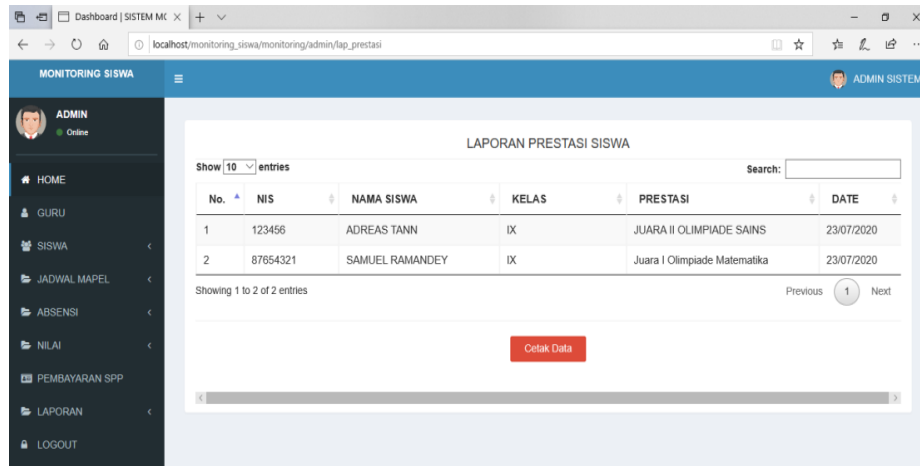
Dashboard | SISTEM MC

localhost/monitoring_siswa/monitoring/admin/lap_prestasi

MONITORING SISWA

ADMIN SISTEM

ADMIN
Online

HOME
GURU
SISWA
JADWAL MAPEL
ABSENSI
NILAI
PEMBAYARAN SPP
LAPORAN
LOGOUT

LAPORAN PRESTASI SISWA

Show 10 entries

Search:

| No. | NIS | NAMA SISWA | KELAS | PRESTASI | DATE |
|---|---|---|---|---|---|
| 1 | 123456 | ADREAS TANN | IX | JUARA II OLIMPIADE SAINS | 23/07/2020 |
| 2 | 87654321 | SAMUEL RAMANDEY | IX | Juara I Olimpiade Matematika | 23/07/2020 |

Showing 1 to 2 of 2 entries

Previous 1 Next

Cetak Data